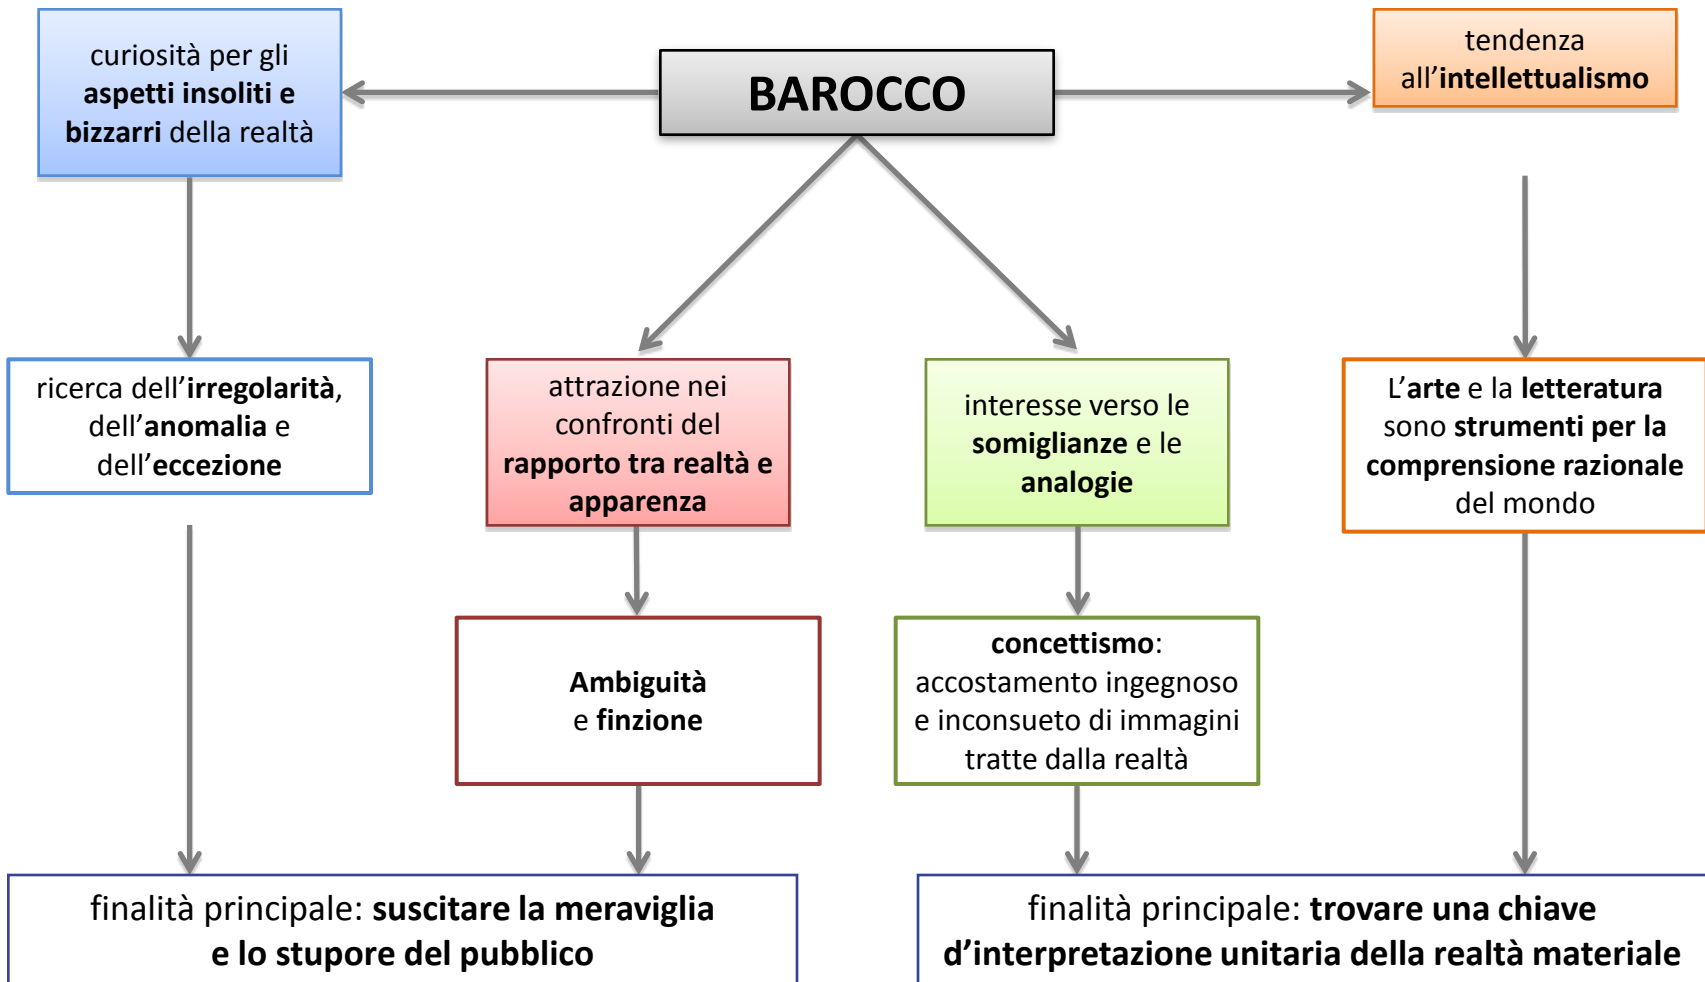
curiosità per gli aspetti insoliti e bizzarri della realtà

BAROCCO

tendenza all'intellettualismo

ricerca dell'irregolarità, dell'anomalia e dell'eccezione

attrazione nei confronti del rapporto tra realtà e apparenza

interesse verso le somiglianze e le analogie

L'arte e la letteratura sono strumenti per la comprensione razionale del mondo

Ambiguità e finzione

concettismo: accostamento ingegnoso e inconsueto di immagini tratte dalla realtà

finalità principale: suscitare la meraviglia e lo stupore del pubblico

finalità principale: trovare una chiave d'interpretazione unitaria della realtà materiale